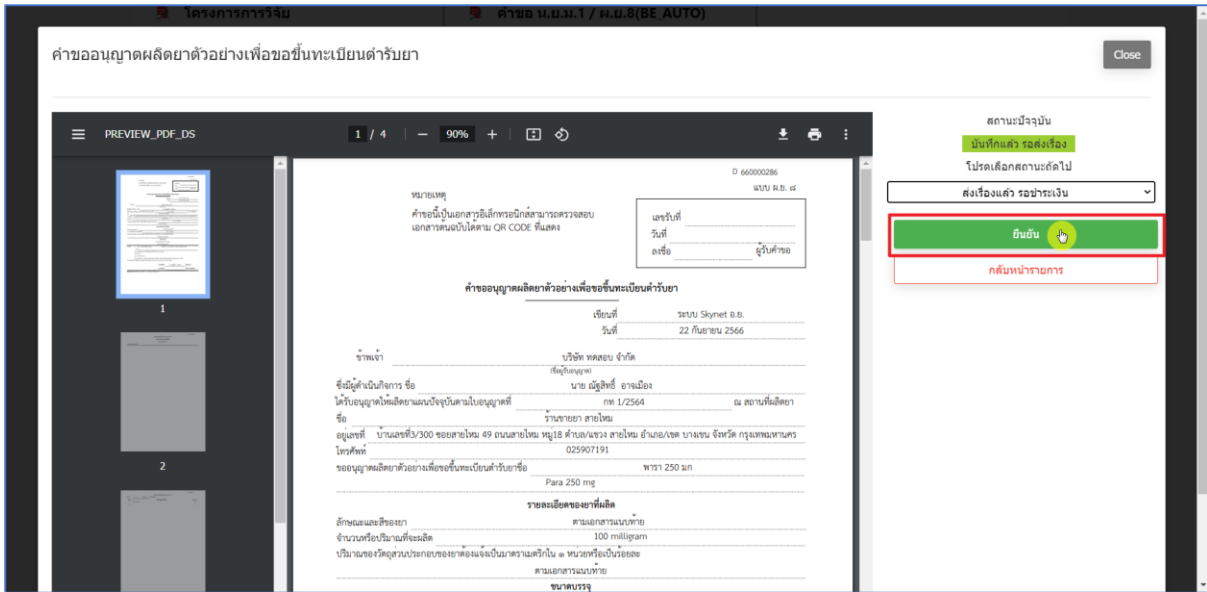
โครงการการวิจัย | คำขอ น.ย.ม.1 / ผ.ย.8(BE_AUTO)

คำขออนุญาตผลิตยาตัวอย่างเพื่อขอขึ้นทะเบียนตำรับยา

Close

PREVIEW_PDF_DS 1 / 4 — 90% +

1

2

D 660000286
แบบ ผ.ย. ๘

หมายเหตุ
คำขอนี้เป็นเอกสารอิเล็กทรอนิกส์สามารถตรวจสอบเอกสารต้นฉบับได้ตาม QR CODE ที่แสดง

เลขรับที่
วันที่
ลงชื่อ ผู้รับคำขอ

คำขออนุญาตผลิตยาตัวอย่างเพื่อขอขึ้นทะเบียนตำรับยา

เขียนที่ ระบบ Skynet อ.ย.
วันที่ 22 กันยายน 2566

ข้าพเจ้า บริษัท ทดสอบ จำกัด
(ชื่อผู้รับอนุญาต)
ซึ่งมีผู้ดำเนินกิจการ ชื่อ นาย ณัฐสิทธิ์ อาจเมือง
ได้รับอนุญาตให้ผลิตยาแผนปัจจุบันตามใบอนุญาตที่ กท 1/2564 ณ สถานที่ผลิตยา
ชื่อ ร้านขายยา สายไหม
อยู่เลขที่ บ้านเลขที่3/300 ซอยสายไหม 49 ถนนสายไหม หมู่18 ตำบล/แขวง สายไหม อำเภอ/เขต บางเขน จังหวัด กรุงเทพมหานคร
โทรศัพท์ 025907191
ขออนุญาตผลิตยาตัวอย่างเพื่อขอขึ้นทะเบียนตำรับยาชื่อ พารา 250 มก
Para 250 mg

รายละเอียดของยาที่ผลิต
ลักษณะและสีของยา ตามเอกสารแนบท้าย
จำนวนหรือปริมาณที่จะผลิต 100 milligram
ปริมาณของวัตถุส่วนประกอบของยาต้องแจ้งเป็นมาตราเมตริกใน ๑ หน่วยหรือเป็นร้อยละ
ตามเอกสารแนบท้าย
ขนาดบรรจุ

สถานะปัจจุบัน
บันทึกแล้ว รอส่งเรื่อง
โปรดเลือกสถานะถัดไป
ส่งเรื่องแล้ว รอชำระเงิน
ยืนยัน
กลับหน้ารายการ